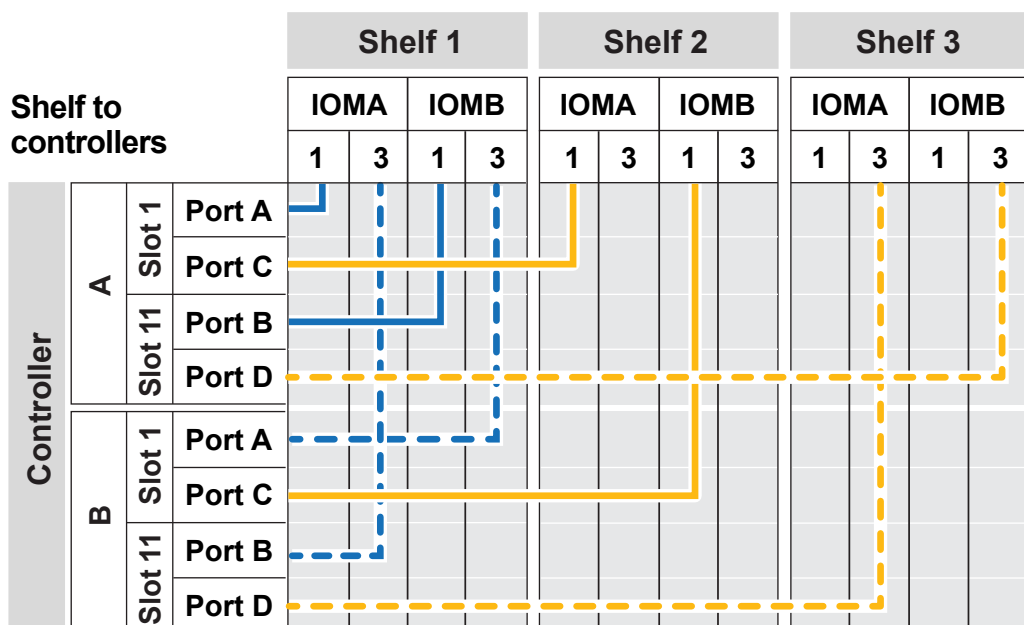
| Shelf to controllers | | | | Shelf 1 | | | | Shelf 2 | | | | Shelf 3 | | | |
|---|---|---|---|---|---|---|---|---|---|---|---|---|---|---|---|
| | | | | IOMA | | IOMB | | IOMA | | IOMB | | IOMA | | IOMB | |
| | | | | 1 | 3 | 1 | 3 | 1 | 3 | 1 | 3 | 1 | 3 | 1 | 3 |
| Controller | A | Slot 1 | Port A | | | | | | | | | | | | |
| | | | Port C | | | | | | | | | | | | |
| | | Slot 11 | Port B | | | | | | | | | | | | |
| | | | Port D | | | | | | | | | | | | |
| | B | Slot 1 | Port A | | | | | | | | | | | | |
| | | | Port C | | | | | | | | | | | | |
| | | Slot 11 | Port B | | | | | | | | | | | | |
| | | | Port D | | | | | | | | | | | | |